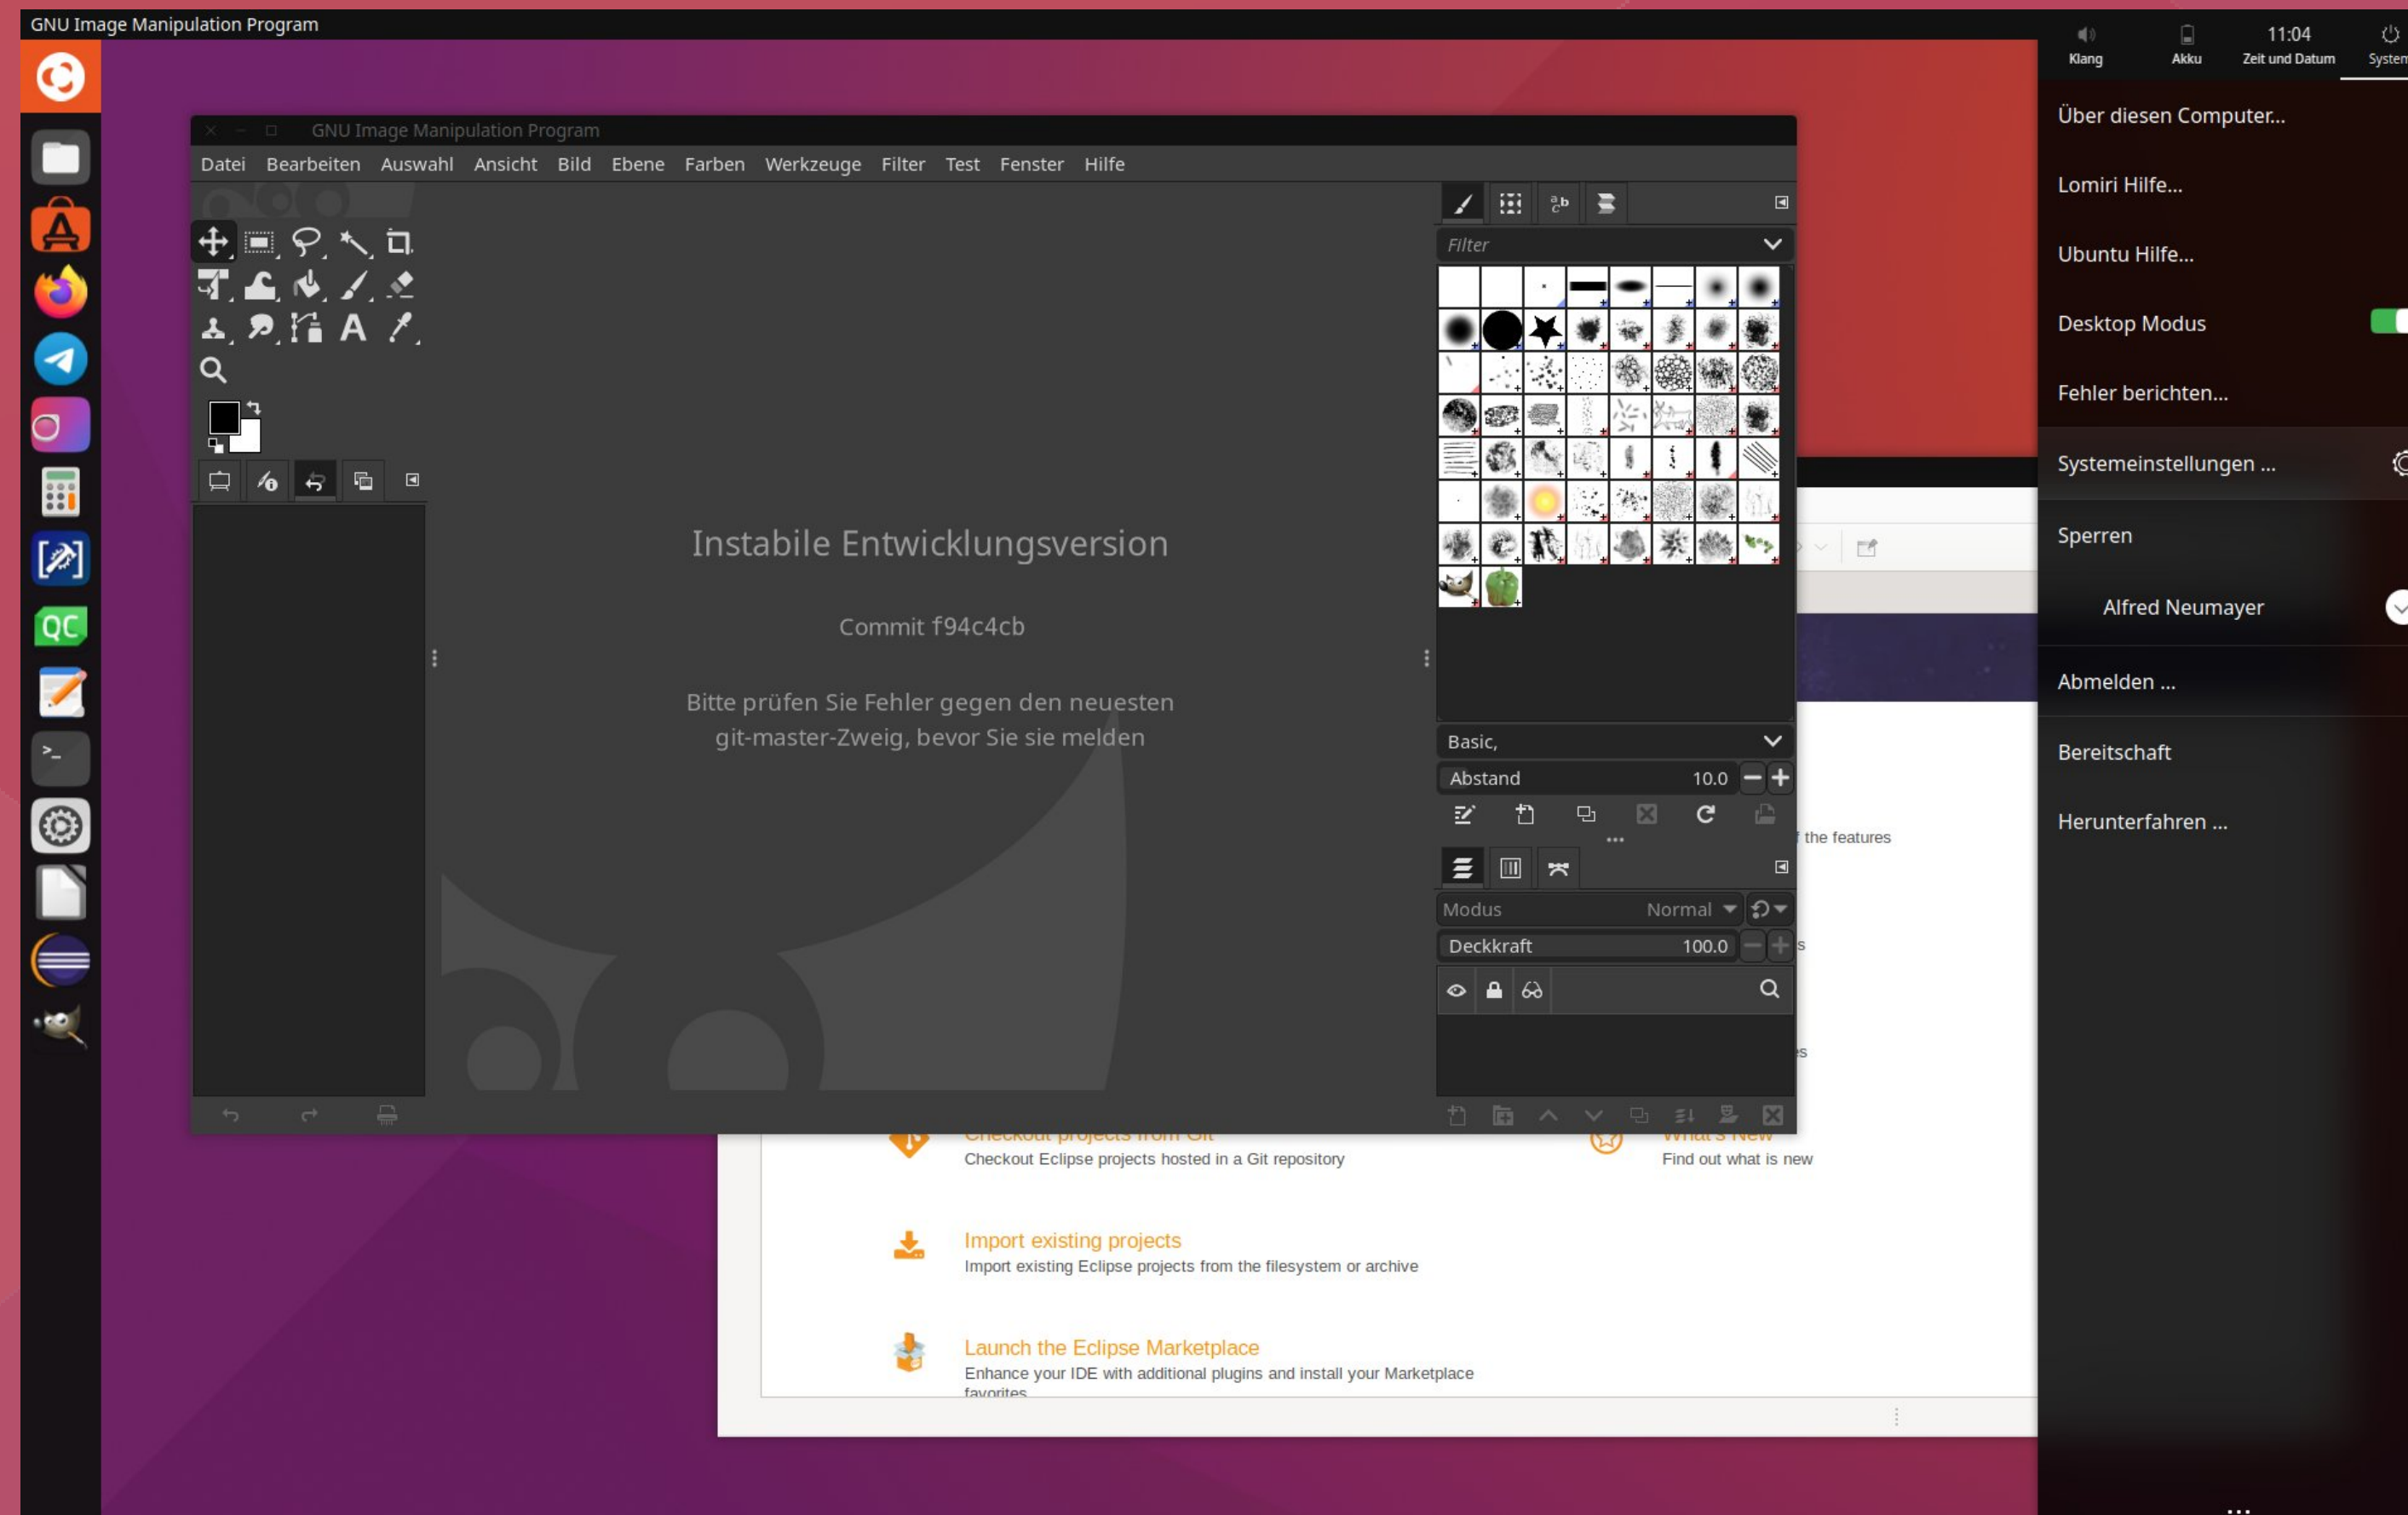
GNU Image Manipulation Program

Klang
Akku
11:04
Zeit und Datum
System

Über diesen Computer...
Lomiri Hilfe...
Ubuntu Hilfe...
Desktop Modus
Fehler berichten...
Systemeinstellungen ...
Sperren
Alfred Neumayer
Abmelden ...
Bereitschaft
Herunterfahren ...

GNU Image Manipulation Program
Datei Bearbeiten Auswahl Ansicht Bild Ebene Farben Werkzeuge Filter Test Fenster Hilfe

Instabile Entwicklungsversion

Commit f94c4cb

Bitte prüfen Sie Fehler gegen den neuesten git-master-Zweig, bevor Sie sie melden

Filter
Basic,
Abstand 10.0
Modus Normal
Deckkraft 100.0

the features

Checkout Eclipse projects hosted in a Git repository
Find out what is new

Import existing projects
Import existing Eclipse projects from the filesystem or archive

Launch the Eclipse Marketplace
Enhance your IDE with additional plugins and install your Marketplace favorites